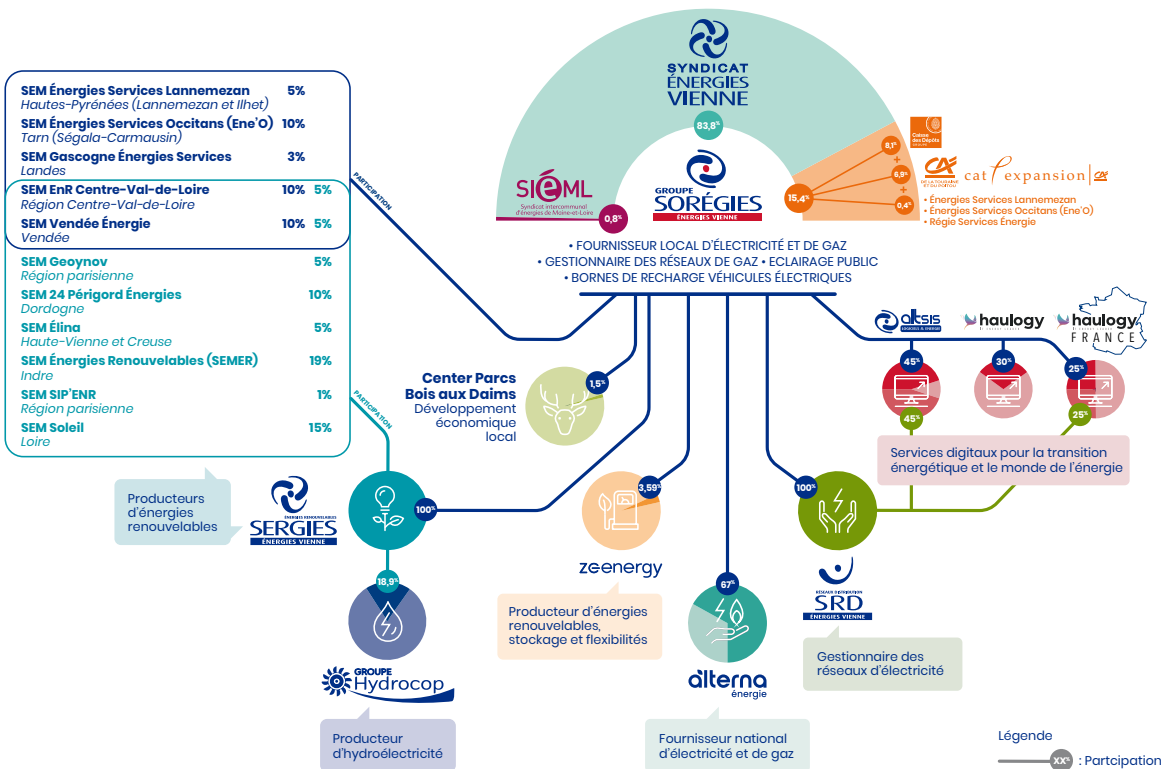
SEM Énergies Services Lannemezan 5%
Hautes-Pyrénées (Lannemezan et Ilhet)
SEM Énergies Services Occitans (Ene'O) 10%
Tarn (Ségala-Carmausin)
SEM Gascogne Énergies Services 3%
Landes
SEM EnR Centre-Val-de-Loire 10% 5%
Région Centre-Val-de-Loire
SEM Vendée Énergie 10% 5%
Vendée
SEM Geoynov 5%
Région parisienne
SEM 24 Périgord Énergies 10%
Dordogne
SEM Élina 5%
Haute-Vienne et Creuse
SEM Énergies Renouvelables (SEMER) 19%
Indre
SEM SIP'ENR 1%
Région parisienne
SEM Soleil 15%
Loire

PARTICIPATION

PARTICIPATION

SYNDICAT ÉNERGIES VIENNE

83,8%

SIÉML
Syndicat intercommunal d'énergies de Maine-et-Loire

0,8%

GROUPE SORÉGIES
ÉNERGIES VIENNE

15,4%

8,1%
6,9%
0,4%

Caisse des Dépôts

cat expansion

• Énergies Services Lannemezan
• Énergies Services Occitans (Ene'O)
• Régie Services Énergie

• FOURNISSEUR LOCAL D'ÉLECTRICITÉ ET DE GAZ
• GESTIONNAIRE DES RÉSEAUX DE GAZ • ECLAIRAGE PUBLIC
• BORNES DE RECHARGE VÉHICULES ÉLECTRIQUES

altsis

haulogy

haulogy
FRANCE

45%
30%
25%
45%
25%

Services digitaux pour la transition énergétique et le monde de l'énergie

Center Parcs Bois aux Daims
Développement économique local

1,5%

Producteurs d'énergies renouvelables

SERGIES
ÉNERGIES VIENNE

100%

3,59%

zeenergy

Producteur d'énergies renouvelables, stockage et flexibilités

100%

SRD
ÉNERGIES VIENNE

Gestionnaire des réseaux d'électricité

18,9%

GROUPE Hydrocop

Producteur d'hydroélectricité

67%

alterna énergie

Fournisseur national d'électricité et de gaz

Légende
xx% : Partcipation